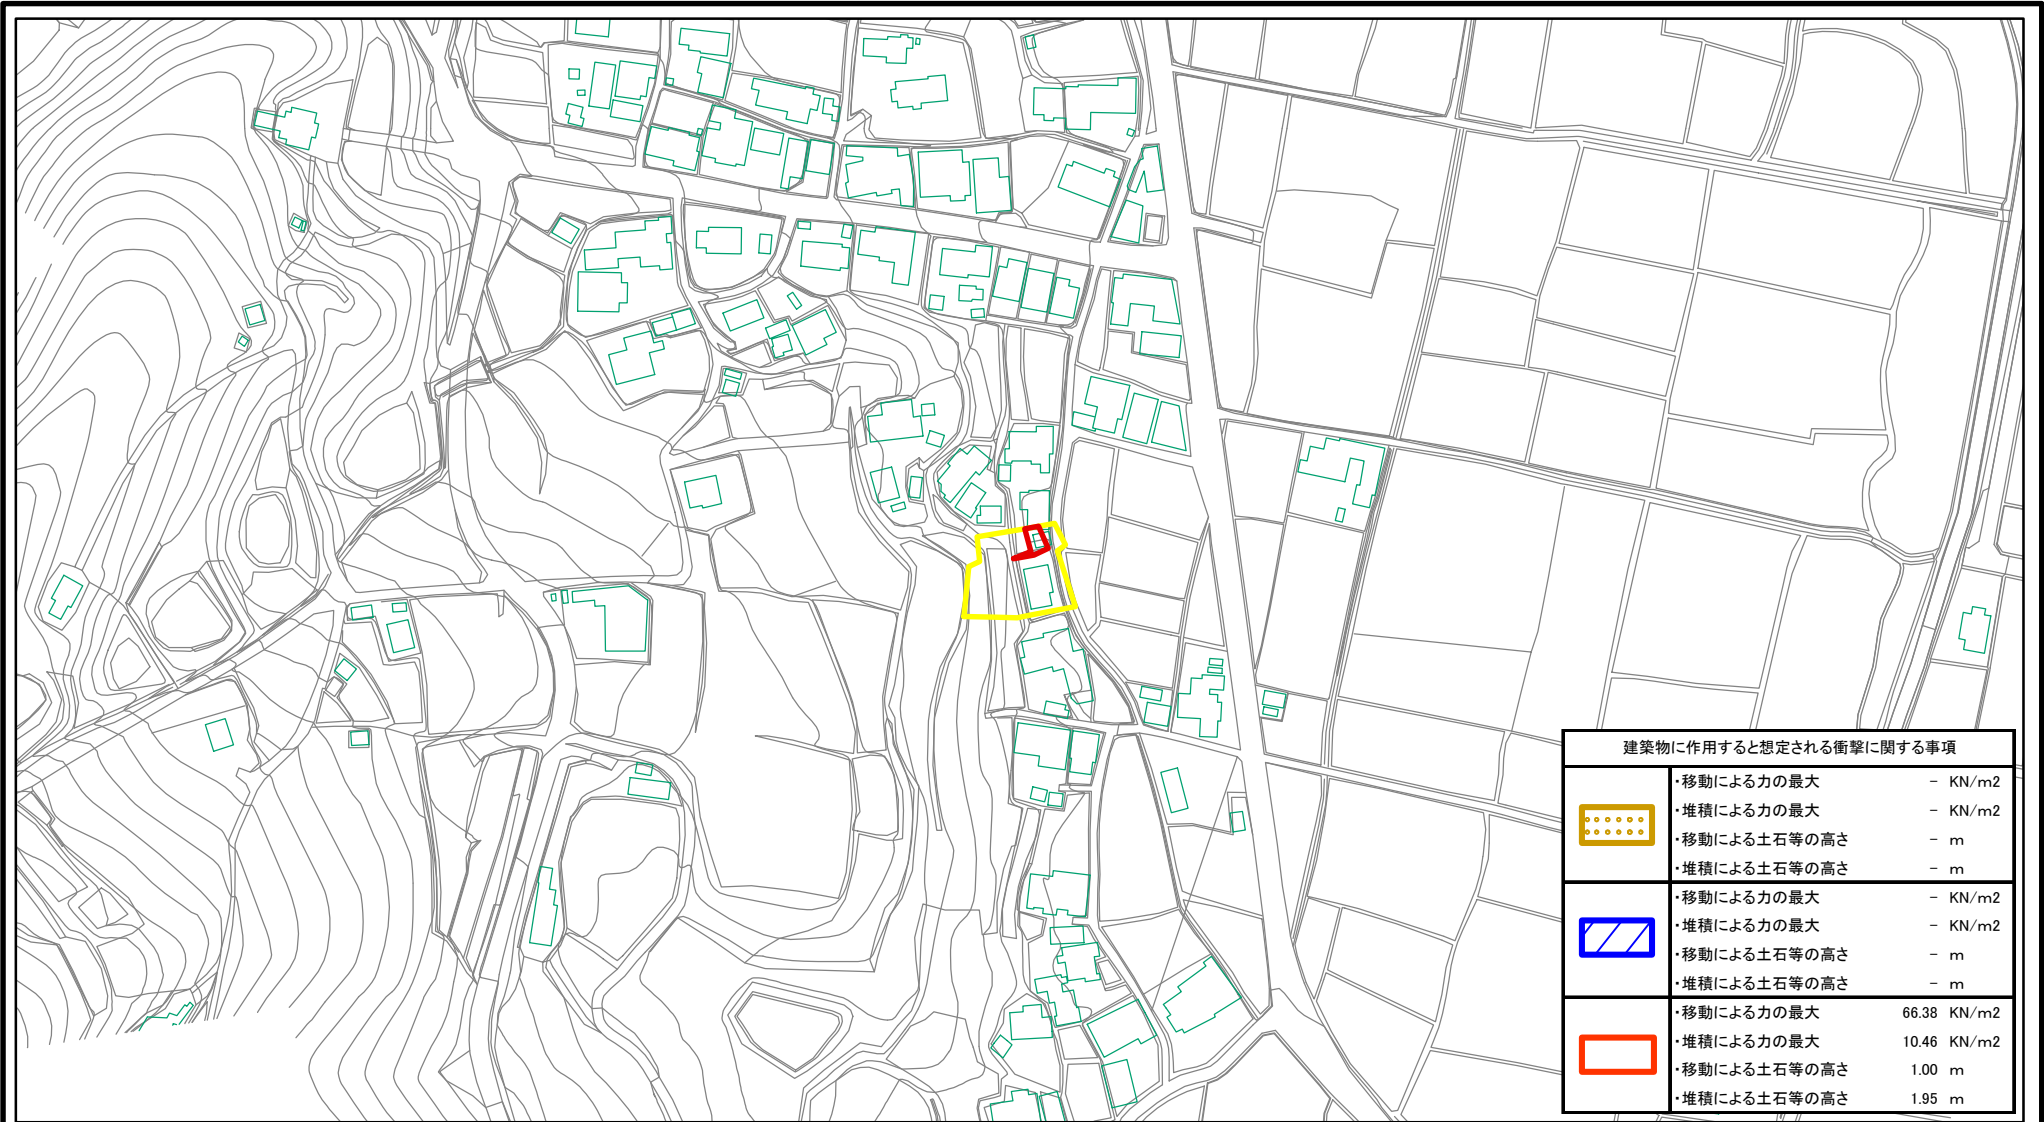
建築物に作用すると想定される衝撃に関する事項

| | | |
|---|---|---|
| | ・移動による力の最大 | － KN/m2 |
| | ・堆積による力の最大 | － KN/m2 |
| | ・移動による土石等の高さ | － m |
| | ・堆積による土石等の高さ | － m |
| | ・移動による力の最大 | － KN/m2 |
| | ・堆積による力の最大 | － KN/m2 |
| | ・移動による土石等の高さ | － m |
| | ・堆積による土石等の高さ | － m |
| | ・移動による力の最大 | 66.38 KN/m2 |
| | ・堆積による力の最大 | 10.46 KN/m2 |
| | ・移動による土石等の高さ | 1.00 m |
| | ・堆積による土石等の高さ | 1.95 m |